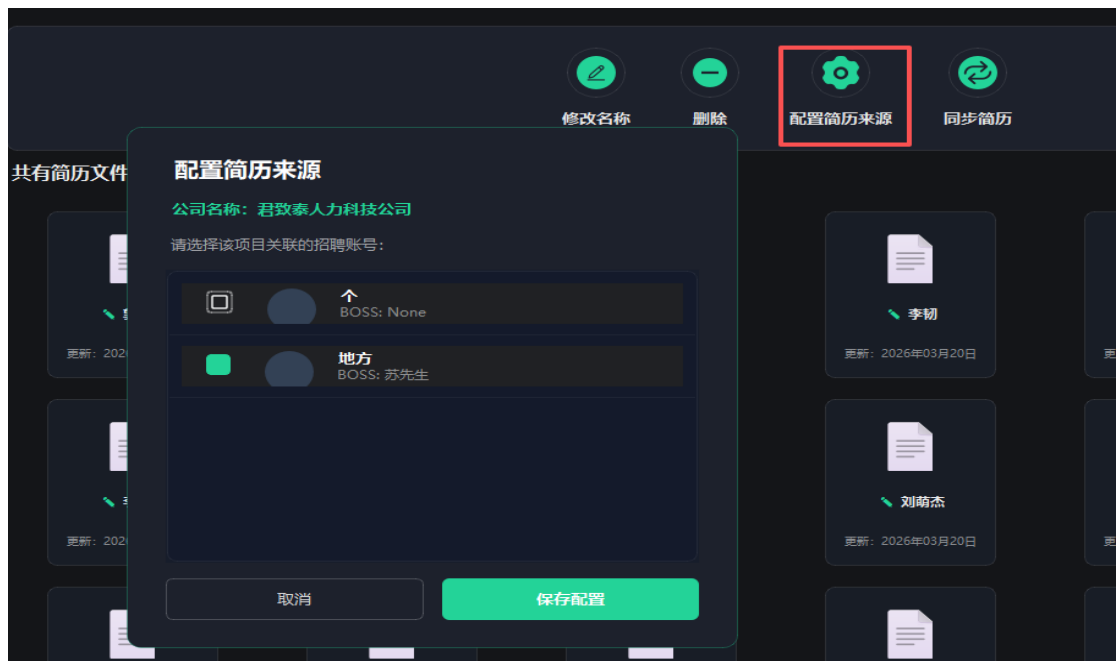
修改名称

删除

配置简历来源

同步简历

共有简历文件

配置简历来源

公司名称：君致泰人力科技公司

请选择该项目关联的招聘账号：

个
BOSS: None

地方
BOSS: 苏先生

取消

保存配置

更新：2026

李韧

更新：2026年03月20日

更新：2026

刘萌杰

更新：2026年03月20日